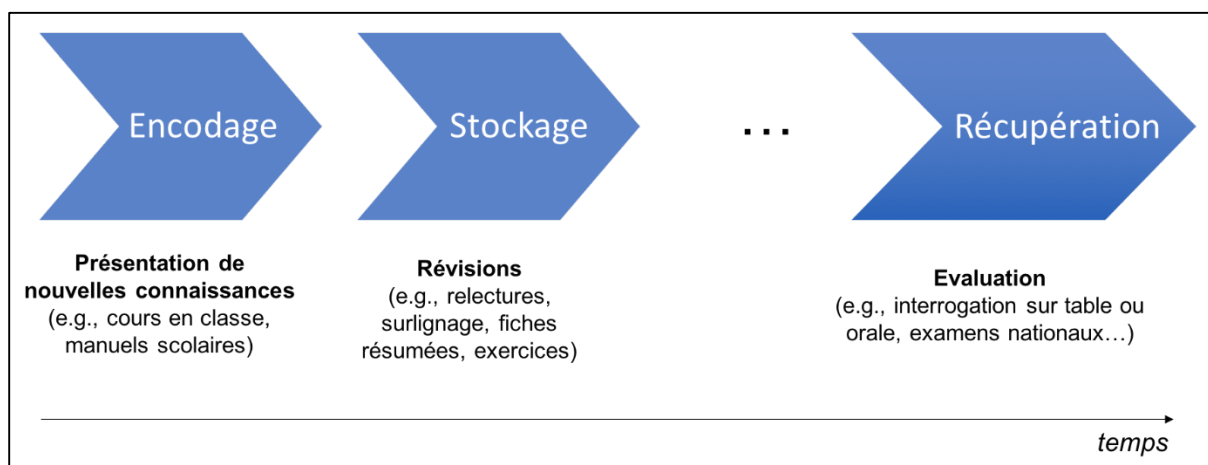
Encodage

Stockage

...

Récupération

**Présentation de nouvelles connaissances**
(e.g., cours en classe, manuels scolaires)

**Révisions**
(e.g., relectures, surlignage, fiches résumées, exercices)

**Evaluation**
(e.g., interrogation sur table ou orale, examens nationaux…)

*temps*